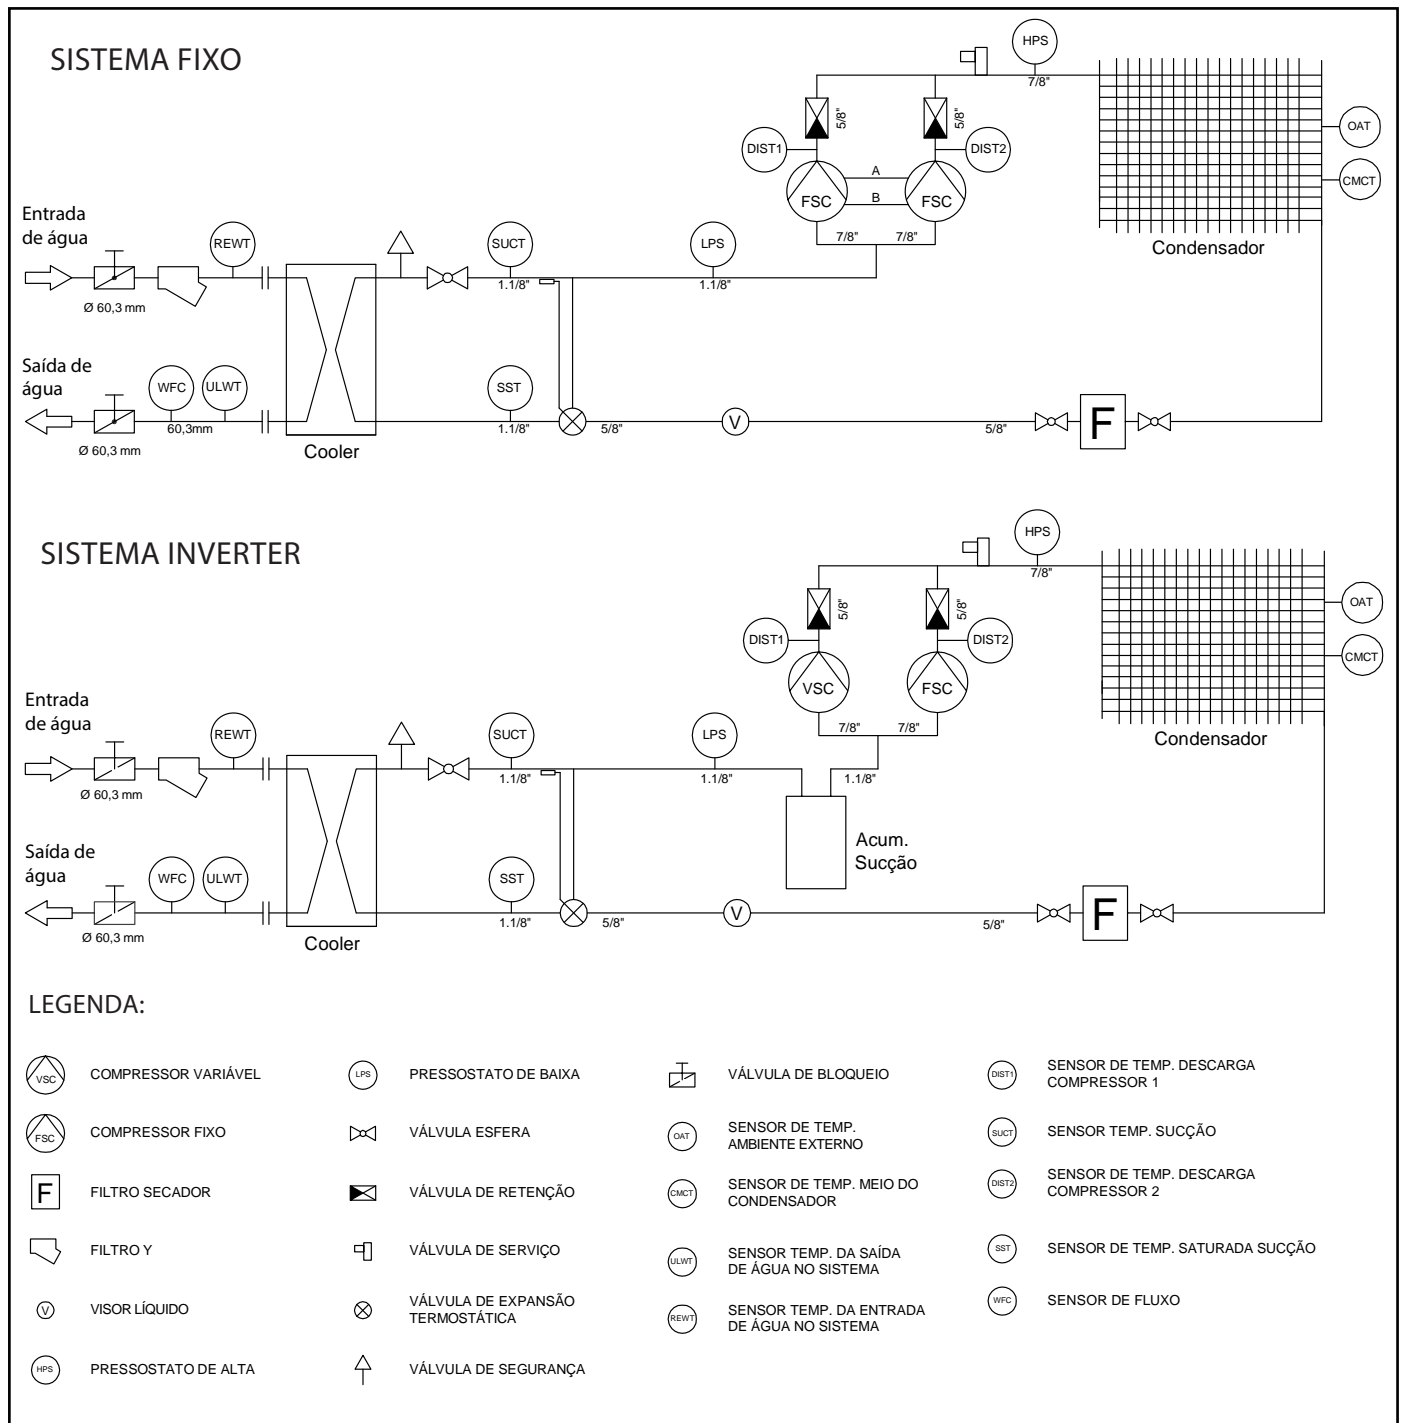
SISTEMA FIXO

HPS
7/8"
5/8"
5/8"
DIST1
DIST2
A
B
FSC
FSC
OAT
CMCT
7/8"
7/8"
Condensador

Entrada de água
REWT
SUCT
LPS
Ø 60,3 mm
1.1/8"
1.1/8"

Saída de água
WFC
ULWT
SST
60,3mm
1.1/8"
5/8"
V
5/8"
F
Ø 60,3 mm
Cooler

SISTEMA INVERTER

HPS
7/8"
5/8"
5/8"
DIST1
DIST2
VSC
FSC
OAT
CMCT
7/8"
7/8"
Condensador

Entrada de água
REWT
SUCT
LPS
Ø 60,3 mm
1.1/8"
1.1/8"
1.1/8"
Acum. Sucção

Saída de água
WFC
ULWT
SST
1.1/8"
5/8"
V
5/8"
F
Ø 60,3 mm
Cooler

LEGENDA:

VSC COMPRESSOR VARIÁVEL
FSC COMPRESSOR FIXO
F FILTRO SECADOR
FILTRO Y
V VISOR LÍQUIDO
HPS PRESSOSTATO DE ALTA

LPS PRESSOSTATO DE BAIXA
VÁLVULA ESFERA
VÁLVULA DE RETENÇÃO
VÁLVULA DE SERVIÇO
VÁLVULA DE EXPANSÃO TERMOSTÁTICA
VÁLVULA DE SEGURANÇA

VÁLVULA DE BLOQUEIO
OAT SENSOR DE TEMP. AMBIENTE EXTERNO
CMCT SENSOR DE TEMP. MEIO DO CONDENSADOR
ULWT SENSOR TEMP. DA SAÍDA DE ÁGUA NO SISTEMA
REWT SENSOR TEMP. DA ENTRADA DE ÁGUA NO SISTEMA

DIST1 SENSOR DE TEMP. DESCARGA COMPRESSOR 1
SUCT SENSOR TEMP. SUCÇÃO
DIST2 SENSOR DE TEMP. DESCARGA COMPRESSOR 2
SST SENSOR DE TEMP. SATURADA SUCÇÃO
WFC SENSOR DE FLUXO